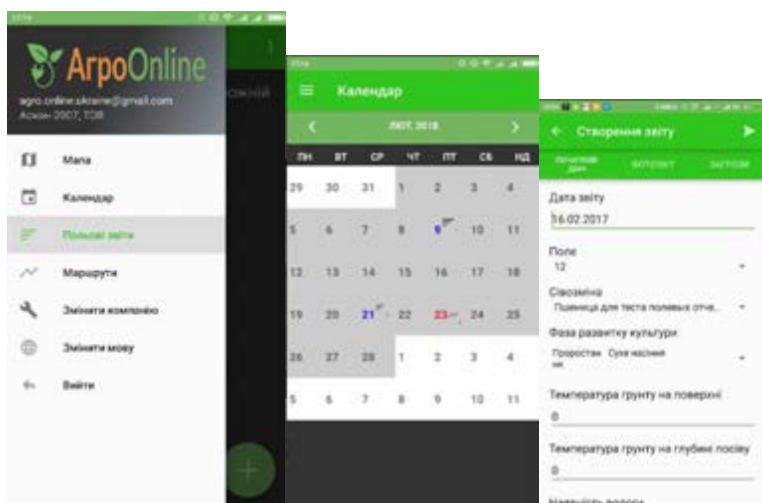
АгроOnline
agro.online.ukraine@gmail.com
Аскон-2007, ТОВ

Мапа
Календар
Польові звіти
Маршрути
Змінити компанію
Змінити мову
Вийти

Календар
ЛЮТ. 2018

| ПН | ВТ | СР | ЧТ | ПТ | СБ | НД |
|---|---|---|---|---|---|---|
| 29 | 30 | 31 | 1 | 2 | 3 | 4 |
| 5 | 6 | 7 | 8 | 9 | 10 | 11 |
| 12 | 13 | 14 | 15 | 16 | 17 | 18 |
| 19 | 20 | 21 | 22 | 23 | 24 | 25 |
| 26 | 27 | 28 | 1 | 2 | 3 | 4 |
| 5 | 6 | 7 | 8 | 9 | 10 | 11 |

Створення звіту
ПОЧАТКОВІ ДАНІ ФОТОЗВІТ ЗАГРОЗИ
Дата звіту
16.02.2017
Поле
12
Сівозміна
Пшениця для теста польових отч...
Фаза розвитку культури
Проростання Сухе насіння
Температура грунту на поверхні
0
Температура грунту на глибині посіву
0
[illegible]